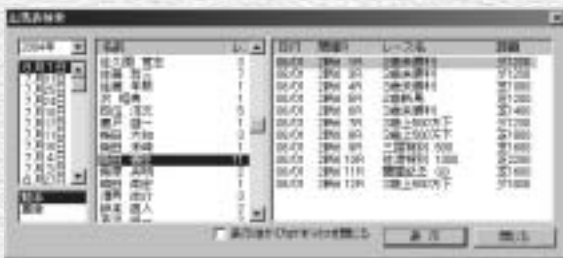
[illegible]

2004年

| 氏名 | レ |
|---|---|
| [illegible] | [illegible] |

| 日付 | 開催 | R | レース名 | 距離 |
|---|---|---|---|---|
| 06/01 | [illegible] | 1R | 2歳未勝利 | 芝1200 |
| 06/01 | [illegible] | 3R | 2歳未勝利 | 芝1200 |
| 06/01 | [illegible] | 4R | 3歳未勝利 | 芝1800 |
| 06/01 | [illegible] | 5R | 3歳未勝利 | 芝1800 |
| 06/01 | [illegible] | 6R | 3歳未勝利 | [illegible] |
| 06/01 | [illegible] | 7R | 3歳上500万下 | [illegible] |
| 06/01 | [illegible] | 8R | 3歳上500万下 | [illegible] |
| 06/01 | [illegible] | 9R | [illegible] | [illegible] |
| 06/01 | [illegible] | 10R | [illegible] | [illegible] |
| 06/01 | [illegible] | 11R | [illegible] | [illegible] |
| 06/01 | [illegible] | 12R | 3歳上500万下 | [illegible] |

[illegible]

表示

閉じる